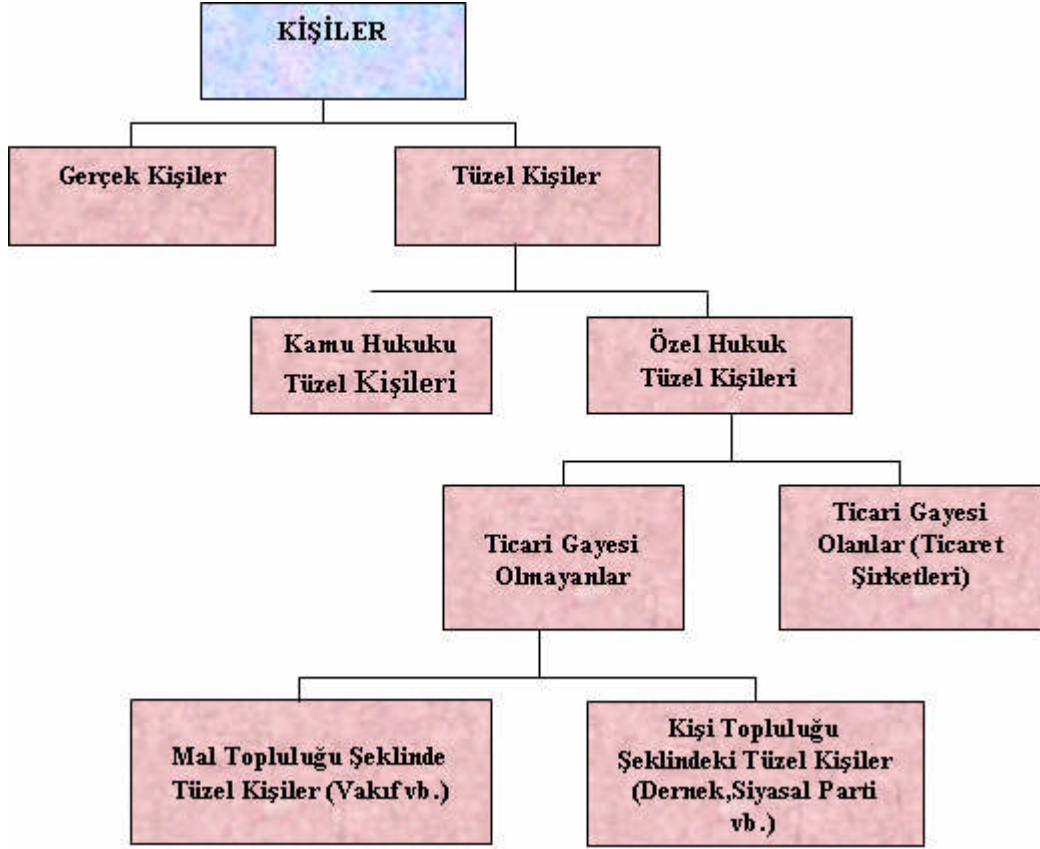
KİŞİLER

Gerçek Kişiler

Tüzel Kişiler

Kamu Hukuku Tüzel Kişileri

Özel Hukuk Tüzel Kişileri

Ticari Gayesi Olmayanlar

Ticari Gayesi Olanlar (Ticaret Şirketleri)

Mal Topluluğu Şeklinde Tüzel Kişiler (Vakıf vb.)

Kişi Topluluğu Şeklindeki Tüzel Kişiler (Dernek,Siyasal Parti vb.)